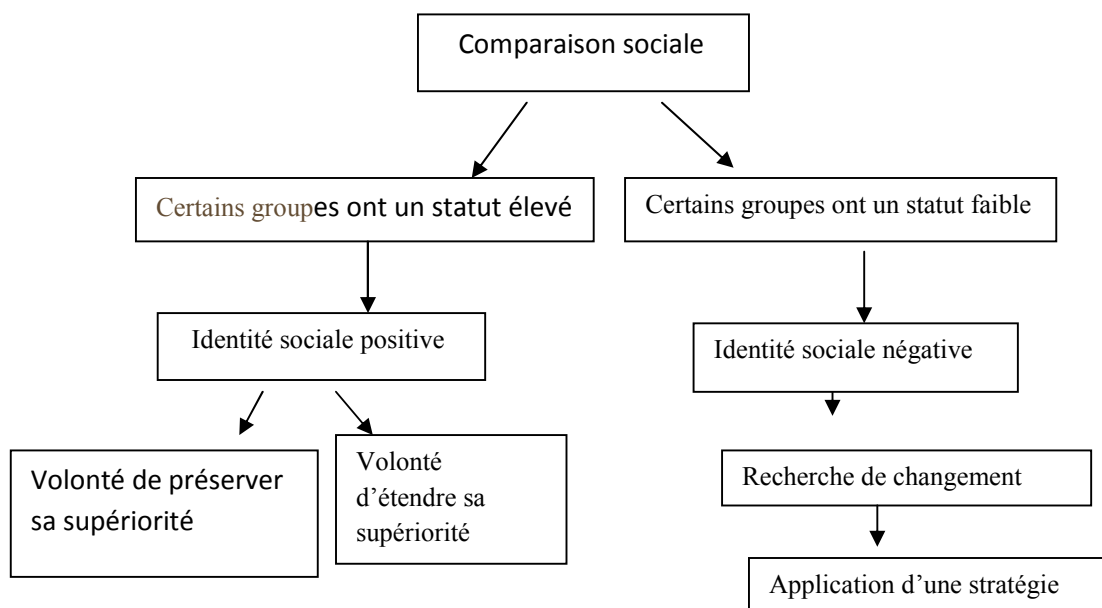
Comparaison sociale

Certains groupes ont un statut élevé

Certains groupes ont un statut faible

Identité sociale positive

Identité sociale négative

Volonté de préserver sa supériorité

Volonté d'étendre sa supériorité

Recherche de changement

Application d'une stratégie